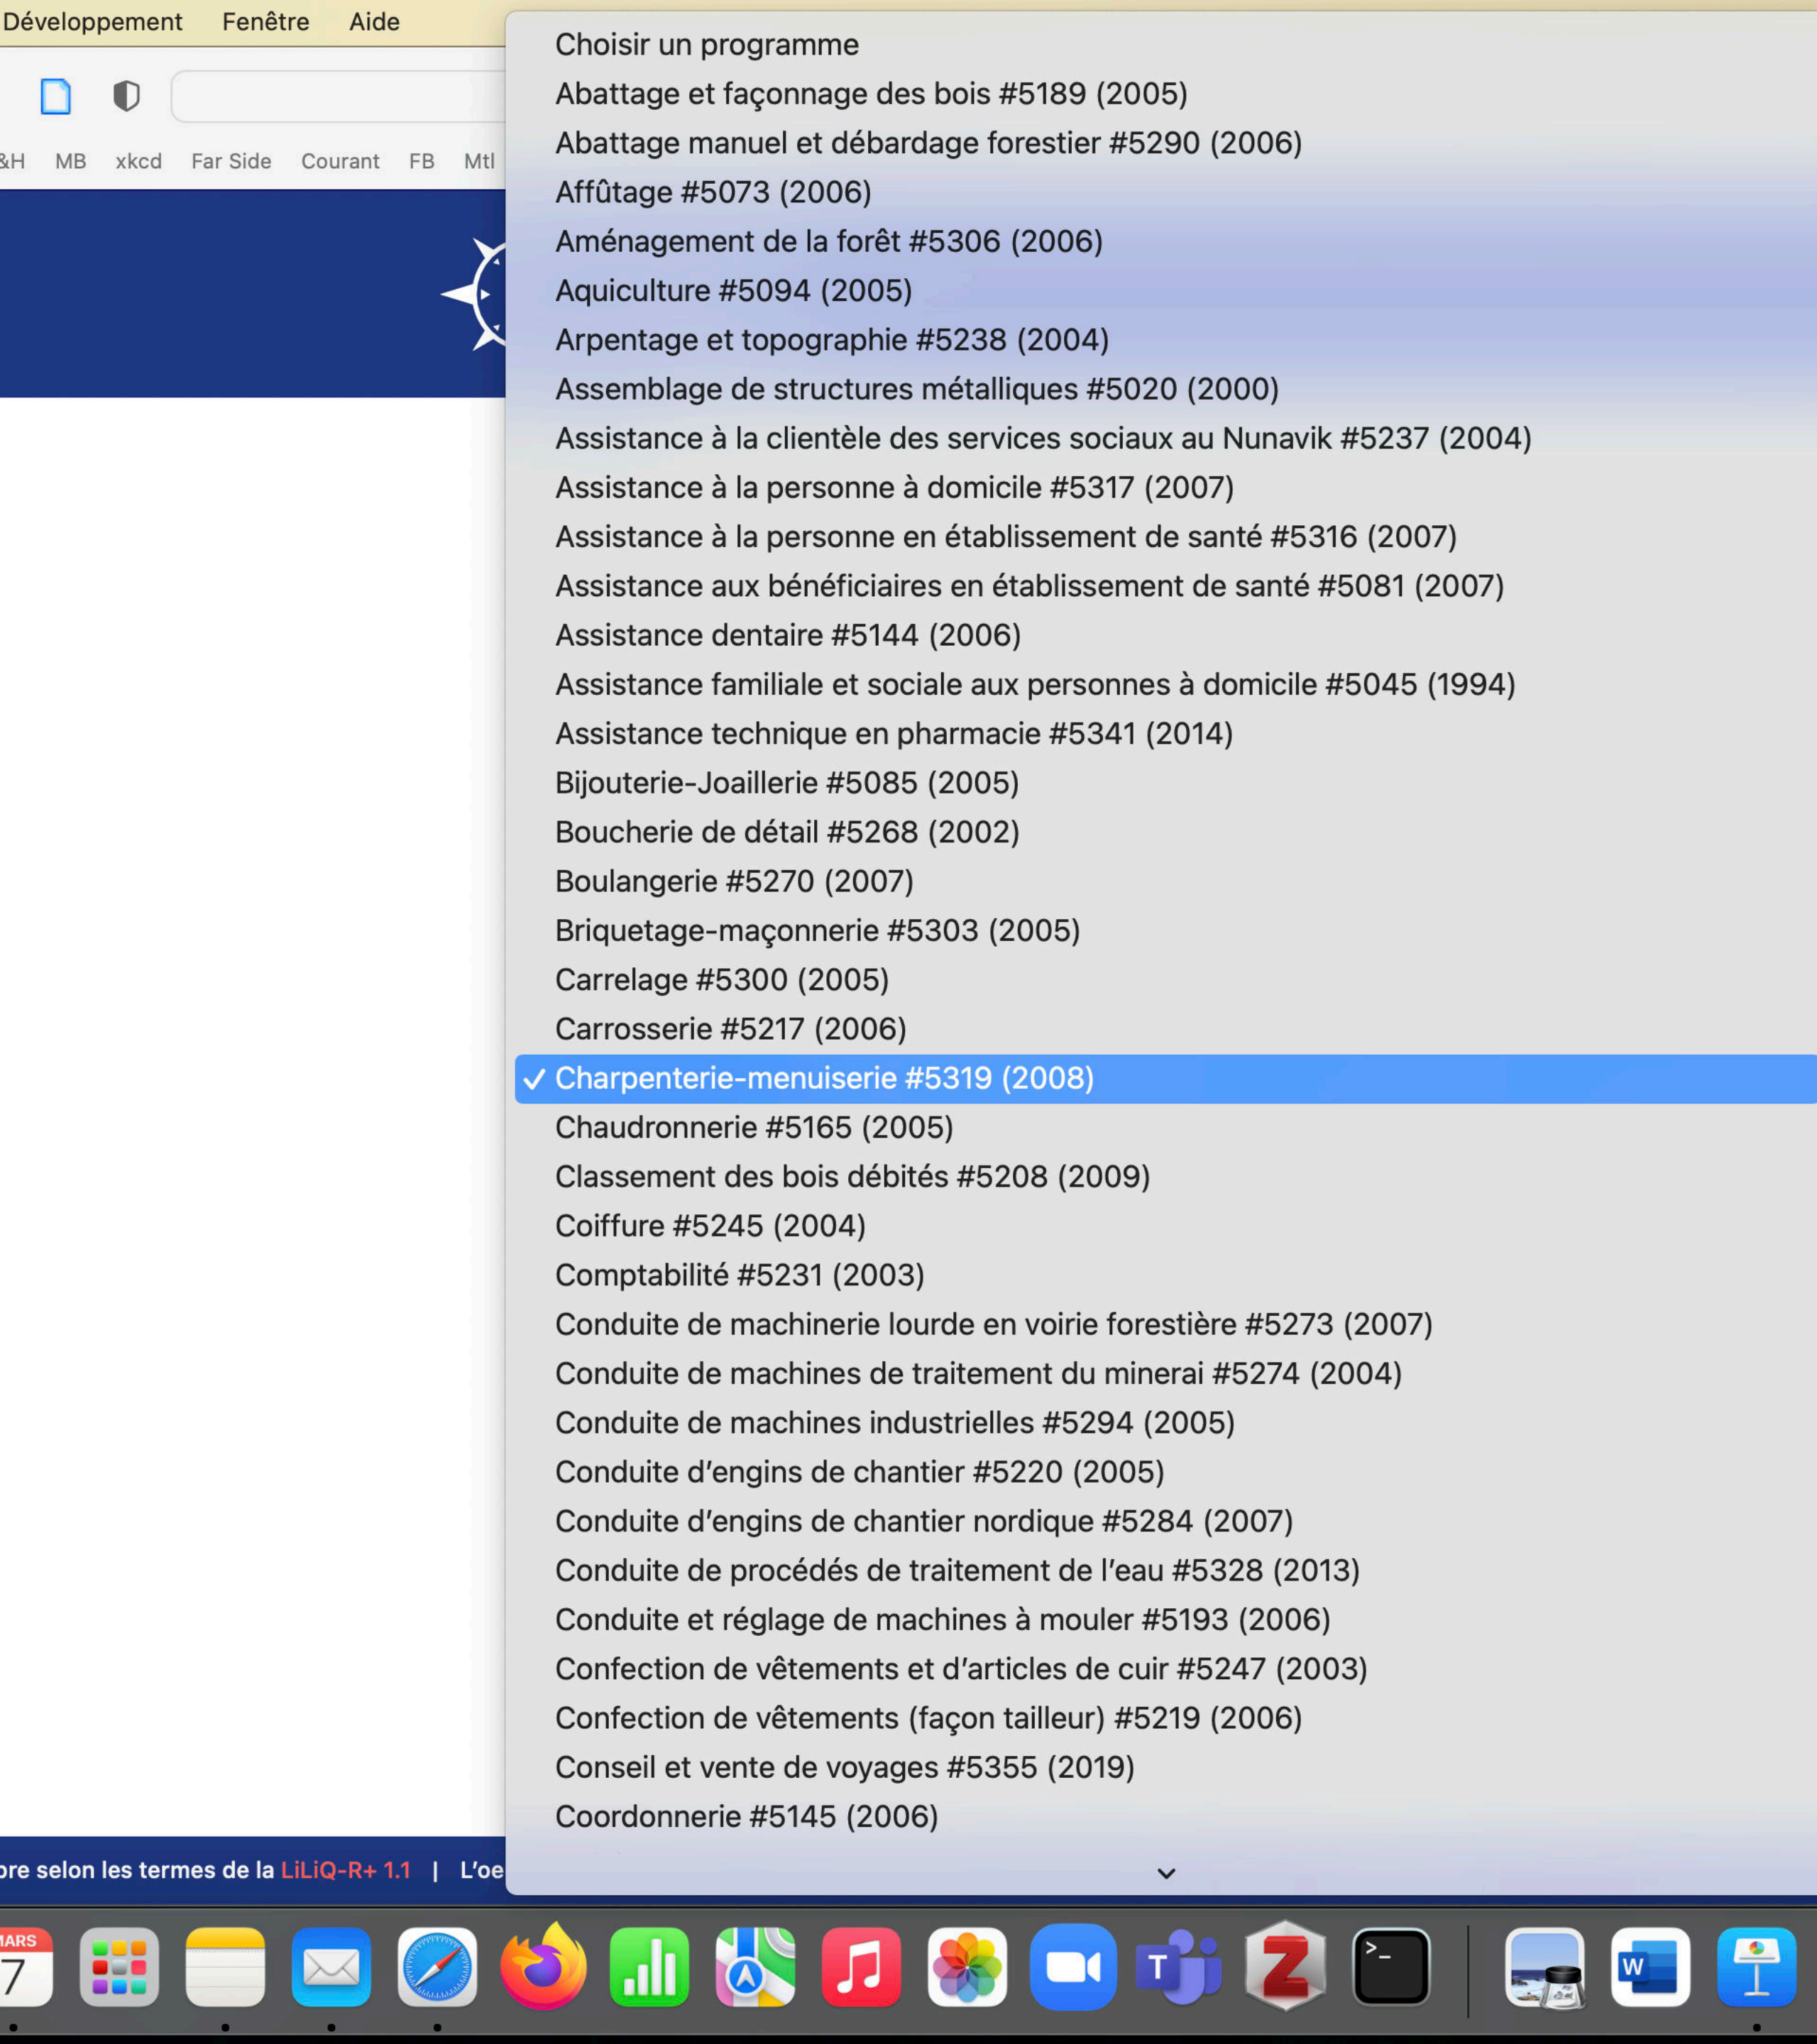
Développement Fenêtre Aide

&H MB xkcd Far Side Courant FB Mtl

Choisir un programme
Abattage et façonnage des bois #5189 (2005)
Abattage manuel et débardage forestier #5290 (2006)
Affûtage #5073 (2006)
Aménagement de la forêt #5306 (2006)
Aquiculture #5094 (2005)
Arpentage et topographie #5238 (2004)
Assemblage de structures métalliques #5020 (2000)
Assistance à la clientèle des services sociaux au Nunavik #5237 (2004)
Assistance à la personne à domicile #5317 (2007)
Assistance à la personne en établissement de santé #5316 (2007)
Assistance aux bénéficiaires en établissement de santé #5081 (2007)
Assistance dentaire #5144 (2006)
Assistance familiale et sociale aux personnes à domicile #5045 (1994)
Assistance technique en pharmacie #5341 (2014)
Bijouterie-Joaillerie #5085 (2005)
Boucherie de détail #5268 (2002)
Boulangerie #5270 (2007)
Briquetage-maçonnerie #5303 (2005)
Carrelage #5300 (2005)
Carrosserie #5217 (2006)
✓ Charpenterie-menuiserie #5319 (2008)
Chaudronnerie #5165 (2005)
Classement des bois débités #5208 (2009)
Coiffure #5245 (2004)
Comptabilité #5231 (2003)
Conduite de machinerie lourde en voirie forestière #5273 (2007)
Conduite de machines de traitement du minerai #5274 (2004)
Conduite de machines industrielles #5294 (2005)
Conduite d'engins de chantier #5220 (2005)
Conduite d'engins de chantier nordique #5284 (2007)
Conduite de procédés de traitement de l'eau #5328 (2013)
Conduite et réglage de machines à mouler #5193 (2006)
Confection de vêtements et d'articles de cuir #5247 (2003)
Confection de vêtements (façon tailleur) #5219 (2006)
Conseil et vente de voyages #5355 (2019)
Coordonnerie #5145 (2006)

bre selon les termes de la LiLiQ-R+ 1.1 | L'oe

MARS
7